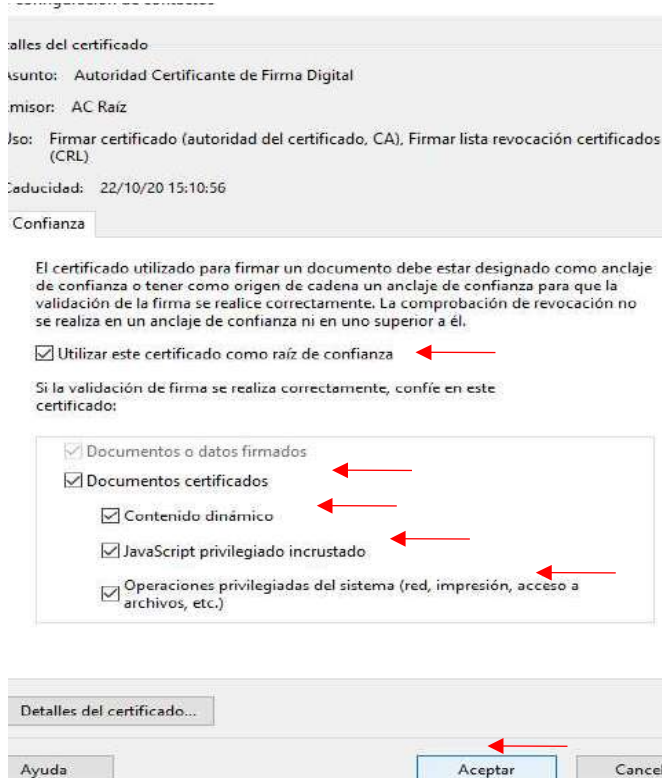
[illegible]onfiguración de contactos

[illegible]alles del certificado

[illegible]sunto: Autoridad Certificante de Firma Digital

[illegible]misor: AC Raíz

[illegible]so: Firmar certificado (autoridad del certificado, CA), Firmar lista revocación certificados (CRL)

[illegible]aducidad: 22/10/20 15:10:56

Confianza

El certificado utilizado para firmar un documento debe estar designado como anclaje de confianza o tener como origen de cadena un anclaje de confianza para que la validación de la firma se realice correctamente. La comprobación de revocación no se realiza en un anclaje de confianza ni en uno superior a él.

Utilizar este certificado como raíz de confianza

Si la validación de firma se realiza correctamente, confíe en este certificado:

Documentos o datos firmados

Documentos certificados

Contenido dinámico

JavaScript privilegiado incrustado

Operaciones privilegiadas del sistema (red, impresión, acceso a archivos, etc.)

Detalles del certificado...

Ayuda

Aceptar

Cance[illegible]